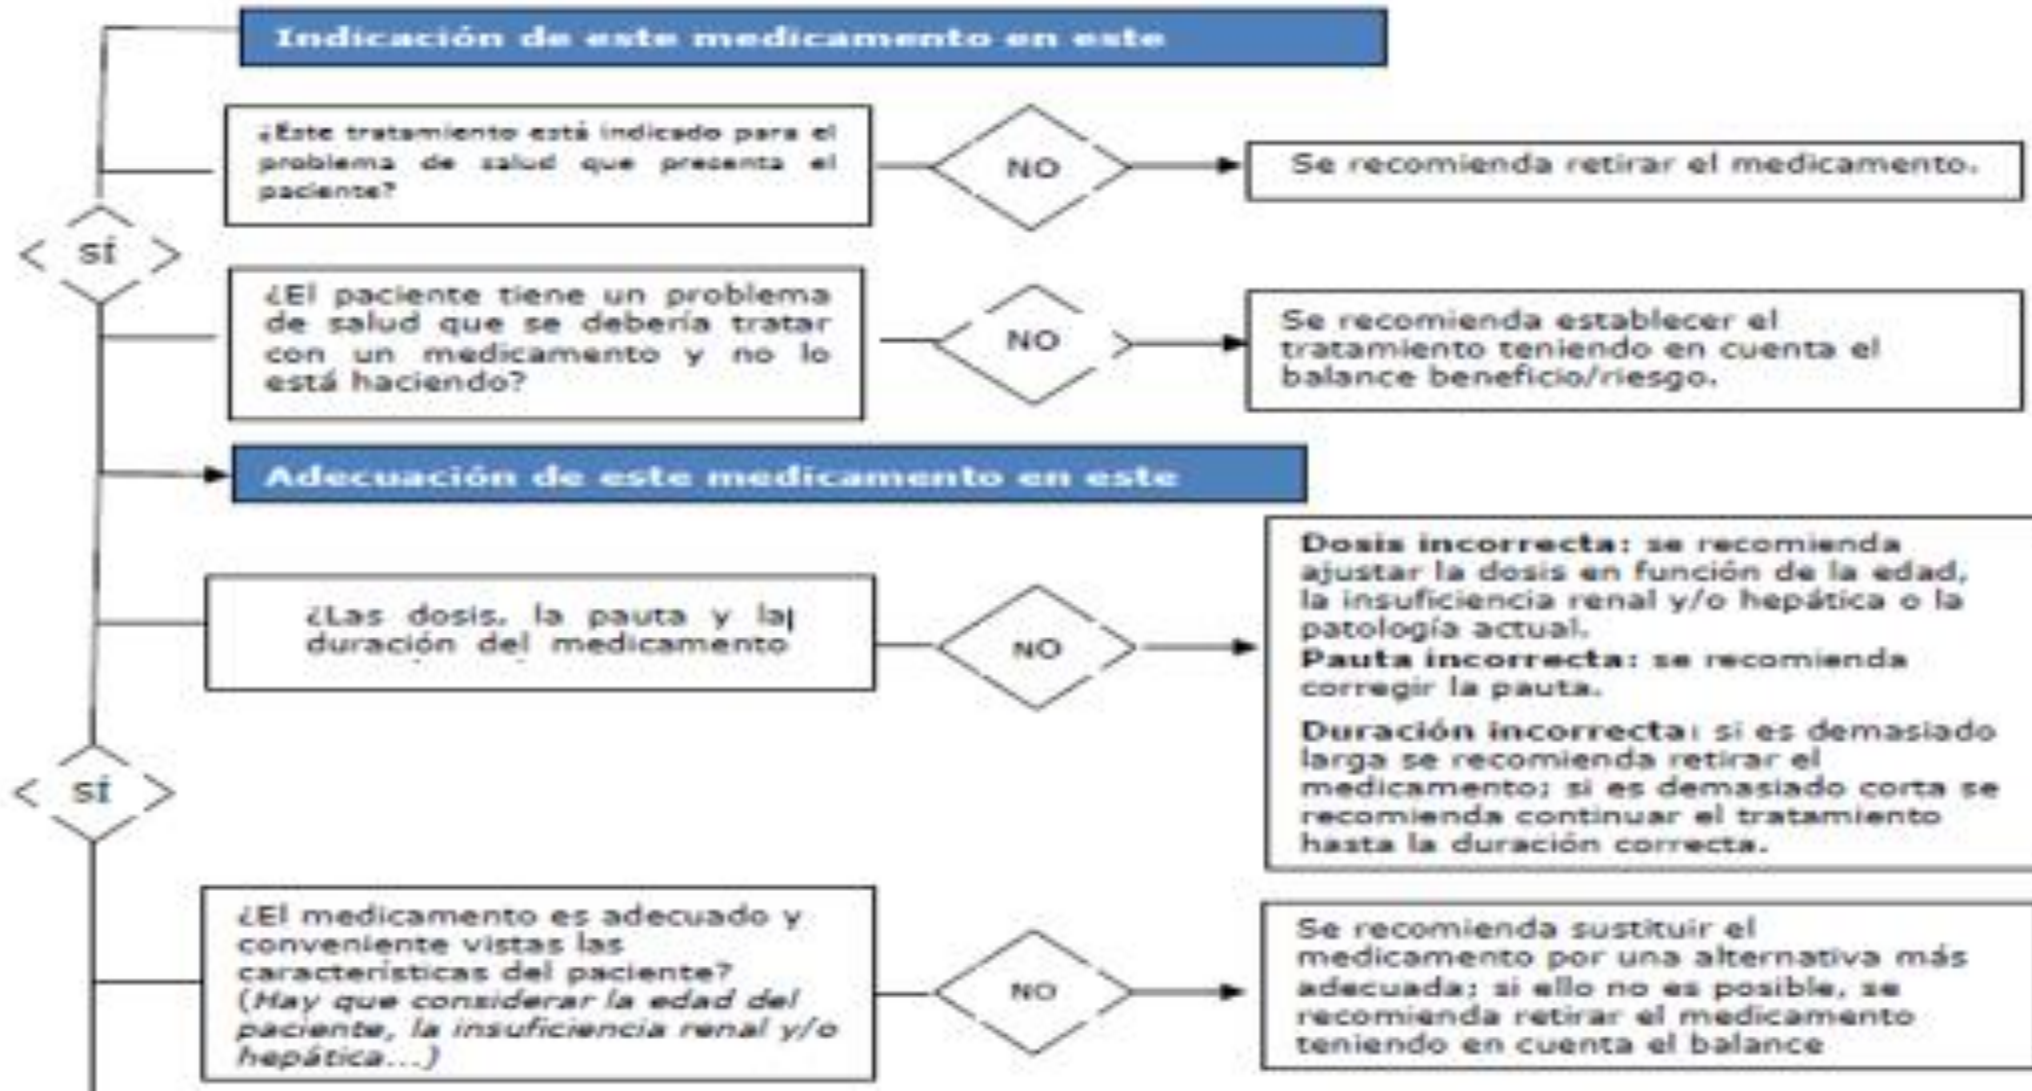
Indicación de este medicamento en este

¿Este tratamiento está indicado para el problema de salud que presenta el paciente?

NO

Se recomienda retirar el medicamento.

SÍ

¿El paciente tiene un problema de salud que se debería tratar con un medicamento y no lo está haciendo?

NO

Se recomienda establecer el tratamiento teniendo en cuenta el balance beneficio/riesgo.

Adecuación de este medicamento en este

¿Las dosis, la pauta y la duración del medicamento

NO

Dosis incorrecta: se recomienda ajustar la dosis en función de la edad, la insuficiencia renal y/o hepática o la patología actual.
Pauta incorrecta: se recomienda corregir la pauta.

Duración incorrecta: si es demasiado larga se recomienda retirar el medicamento; si es demasiado corta se recomienda continuar el tratamiento hasta la duración correcta.

SÍ

¿El medicamento es adecuado y conveniente vistas las características del paciente? (Hay que considerar la edad del paciente, la insuficiencia renal y/o hepática...)

NO

Se recomienda sustituir el medicamento por una alternativa más adecuada; si ello no es posible, se recomienda retirar el medicamento teniendo en cuenta el balance